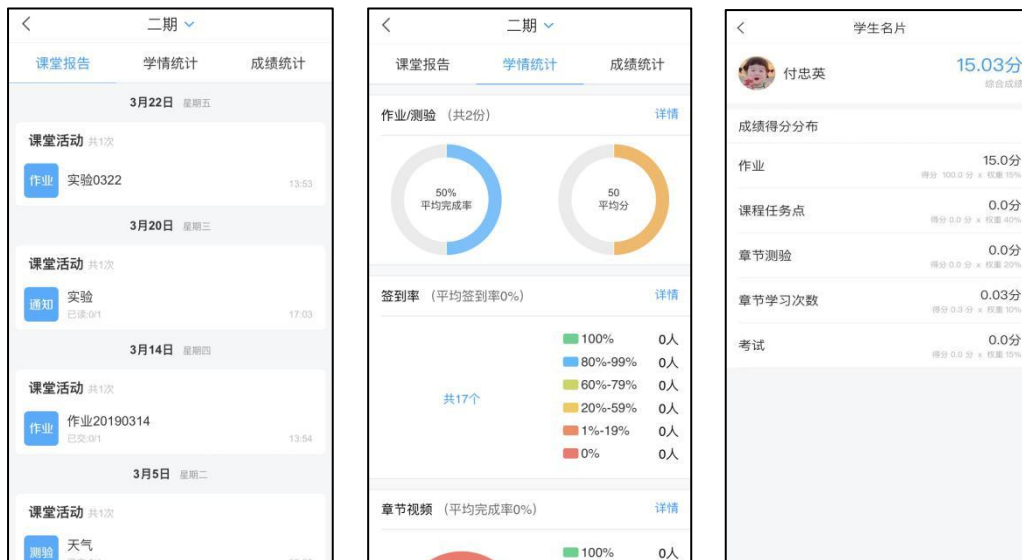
<
二期

课堂报告 学情统计 成绩统计

3月22日 星期五

课堂活动 共1次

作业 实验0322 13:53

3月20日 星期三

课堂活动 共1次

通知 实验
已读:0/1 17:03

3月14日 星期四

课堂活动 共1次

作业 作业20190314
已交:0/1 13:54

3月5日 星期二

课堂活动 共1次

测验 天气

<
二期

课堂报告 学情统计 成绩统计

作业/测验 （共2份） 详情

50%
平均完成率

50
平均分

签到率 （平均签到率0%） 详情

共17个

| | |
|---|---|
| 100% | 0人 |
| 80%-99% | 0人 |
| 60%-79% | 0人 |
| 20%-59% | 0人 |
| 1%-19% | 0人 |
| 0% | 0人 |

章节视频 （平均完成率0%） 详情

100% 0人

<
学生名片

付忠英 15.03分
综合成绩

成绩得分分布

作业 15.0分
得分 100.0 分 x 权重 15%

课程任务点 0.0分
得分 0.0 分 x 权重 40%

章节测验 0.0分
得分 0.0 分 x 权重 20%

章节学习次数 0.03分
得分 0.3 分 x 权重 10%

考试 0.0分
得分 0.0 分 x 权重 15%